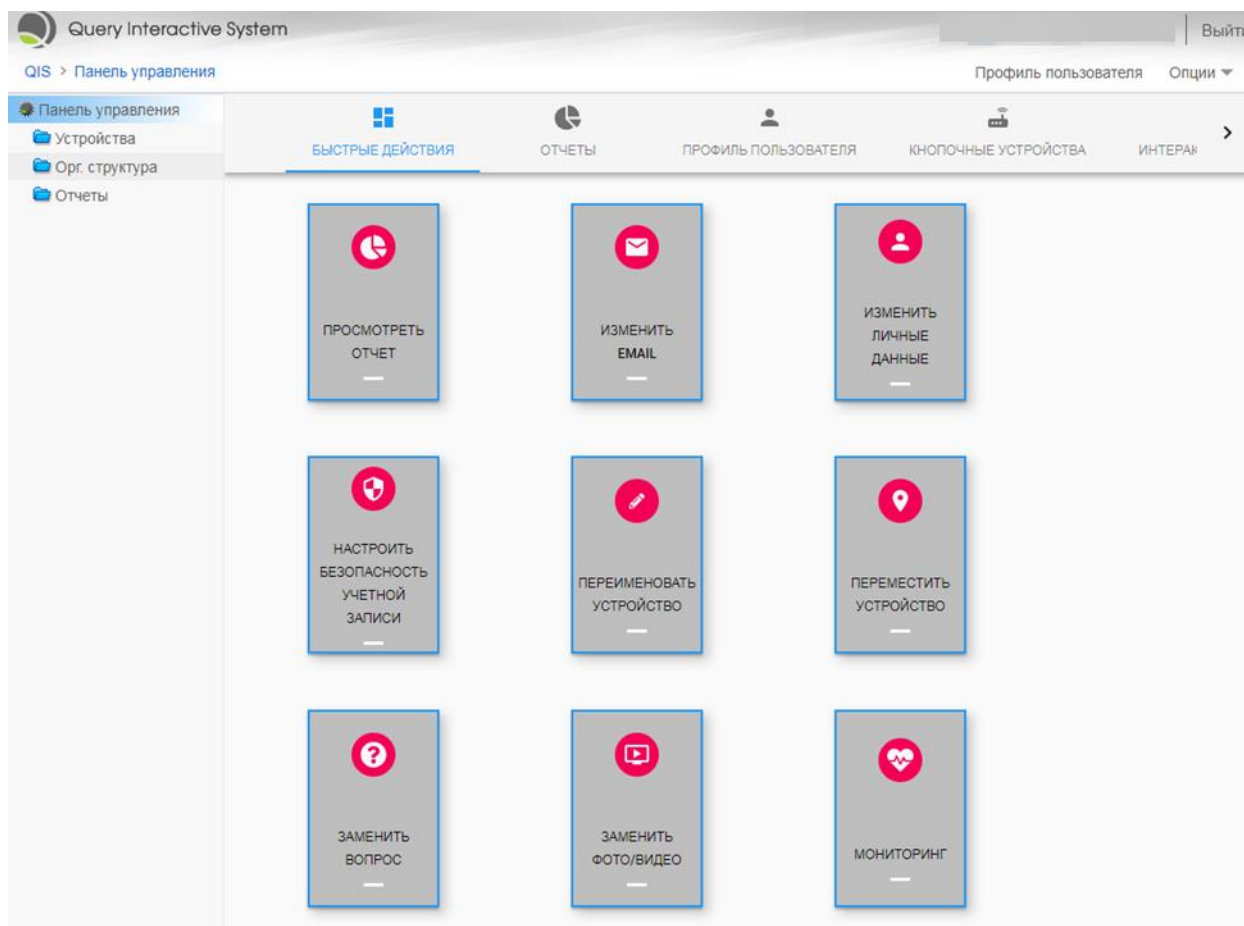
Query Interactive System

Выйт

QIS > Панель управления

Профиль пользователя Опции

Панель управления
Устройства
Орг. структура
Отчеты

БЫСТРЫЕ ДЕЙСТВИЯ | ОТЧЕТЫ | ПРОФИЛЬ ПОЛЬЗОВАТЕЛЯ | КНОПОЧНЫЕ УСТРОЙСТВА | ИНТЕРАК

ПРОСМОТРЕТЬ ОТЧЕТ

ИЗМЕНИТЬ EMAIL

ИЗМЕНИТЬ ЛИЧНЫЕ ДАННЫЕ

НАСТРОИТЬ БЕЗОПАСНОСТЬ УЧЕТНОЙ ЗАПИСИ

ПЕРЕИМЕНОВАТЬ УСТРОЙСТВО

ПЕРЕМЕСТИТЬ УСТРОЙСТВО

ЗАМЕНИТЬ ВОПРОС

ЗАМЕНИТЬ ФОТО/ВИДЕО

МОНИТОРИНГ